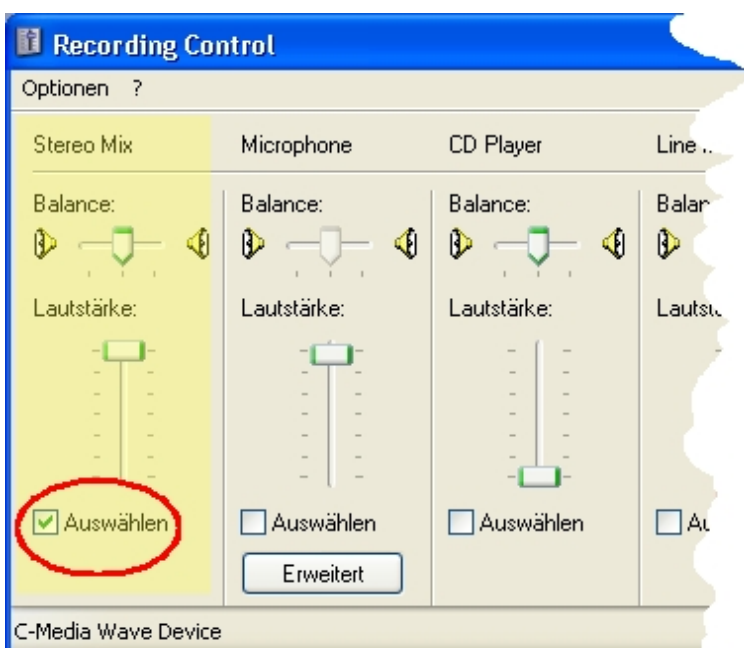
Recording Control

Optionen ?

Stereo Mix
Balance:
Lautstärke:
Auswählen

Microphone
Balance:
Lautstärke:
Auswählen
Erweitert

CD Player
Balance:
Lautstärke:
Auswählen

Line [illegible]
Balan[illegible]
Lautst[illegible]
Au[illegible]

C-Media Wave Device